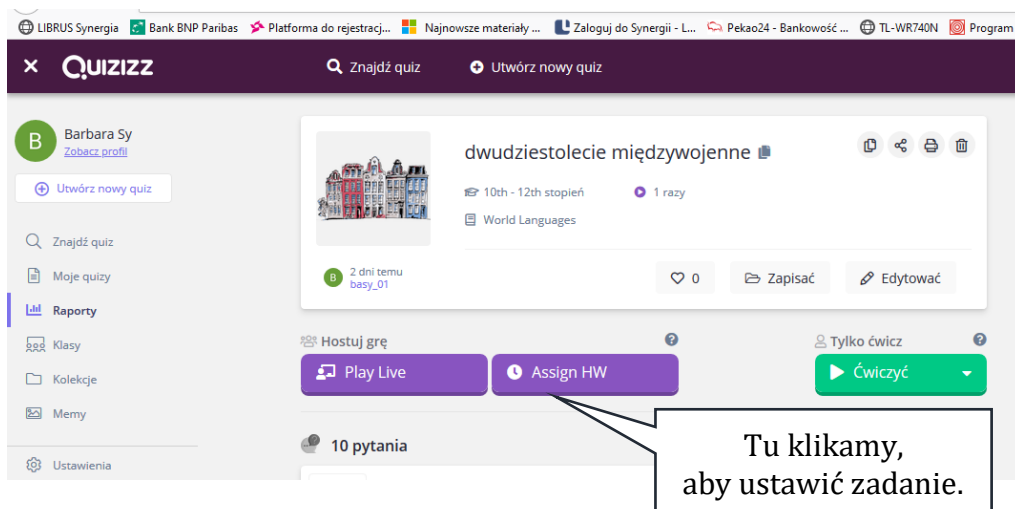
LIBRUS Synergia Bank BNP Paribas Platforma do rejestracj... Najnowsze materiały ... Zaloguj do Synergii - L... Pekao24 - Bankowość ... TL-WR740N Program

× QUIZIZZ Znajdź quiz Utwórz nowy quiz

B Barbara Sy
Zobacz profil

Utwórz nowy quiz

Znajdź quiz
Moje quizy
Raporty
Klasy
Kolekcje
Memy

Ustawienia

dwudziestolecie międzywojenne

10th - 12th stopień
1 razy
World Languages

B 2 dni temu
basy_01

0 Zapisać Edytować

Hostuj grę
Play Live
Assign HW

Tylko ćwicz
Ćwiczyć

10 pytania

Tu klikamy,
aby ustawić zadanie.